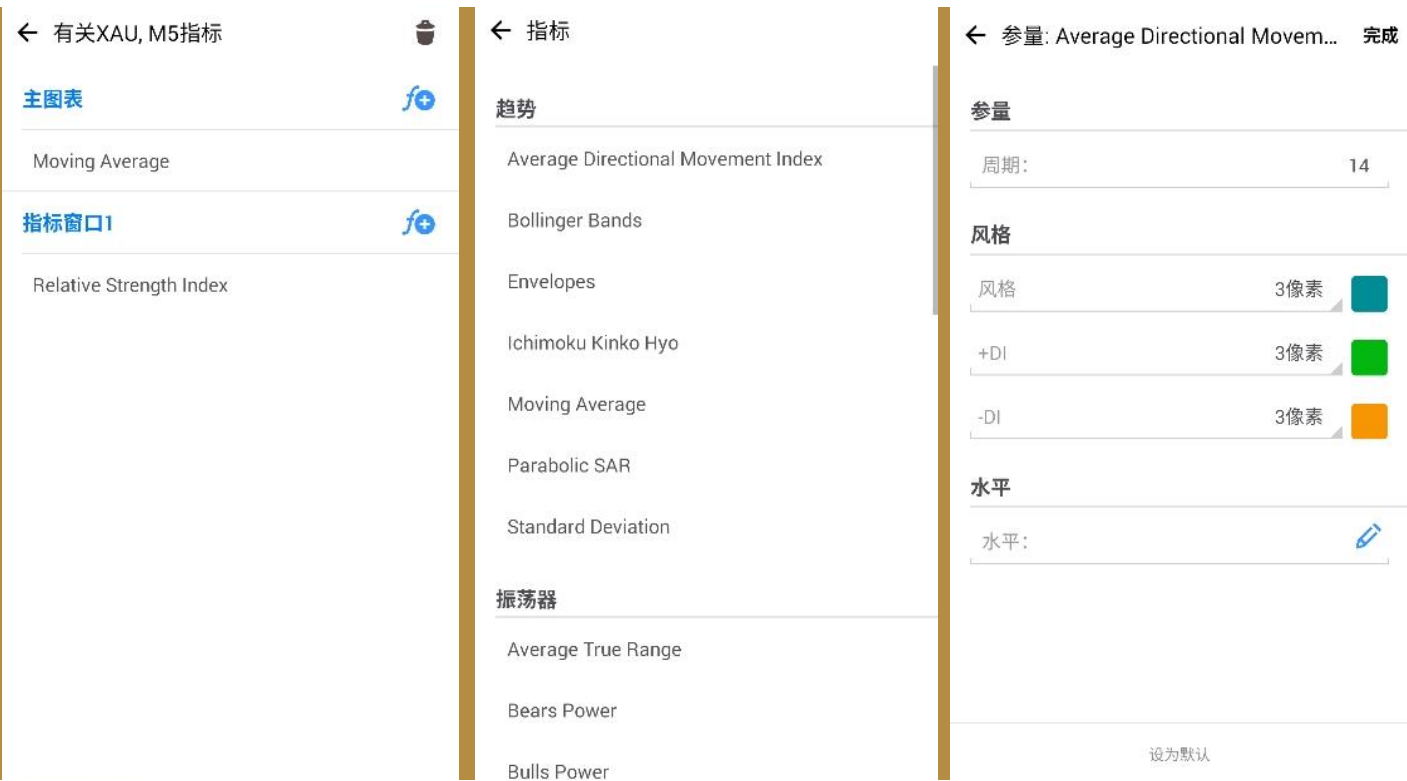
← 有关XAU, M5指标

主图表

Moving Average

指标窗口1

Relative Strength Index

← 指标

趋势

Average Directional Movement Index

Bollinger Bands

Envelopes

Ichimoku Kinko Hyo

Moving Average

Parabolic SAR

Standard Deviation

振荡器

Average True Range

Bears Power

Bulls Power

← 参量: Average Directional Movem... 完成

参量

周期: 14

风格

风格 3像素

+DI 3像素

-DI 3像素

水平

水平:

设为默认